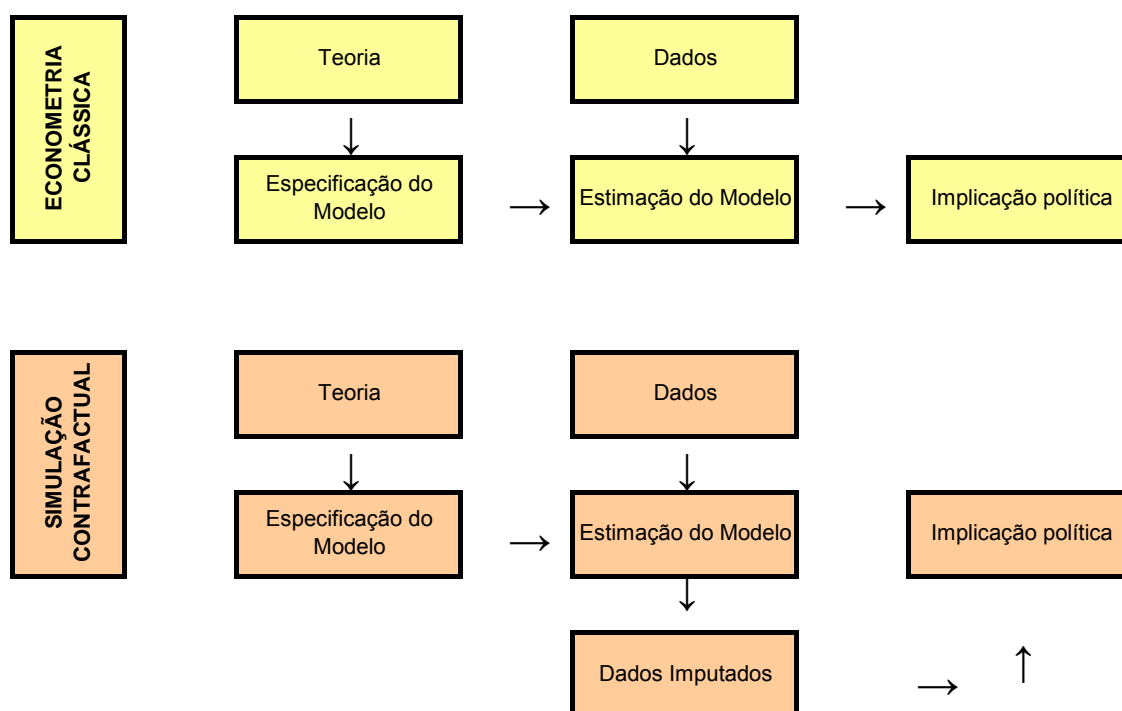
ECONOMETRIA CLÁSSICA

Teoria

Dados

Especificação do Modelo

→

Estimação do Modelo

→

Implicação política

SIMULAÇÃO CONTRAFACTUAL

Teoria

Dados

Especificação do Modelo

→

Estimação do Modelo

Implicação política

Dados Imputados

→

↑